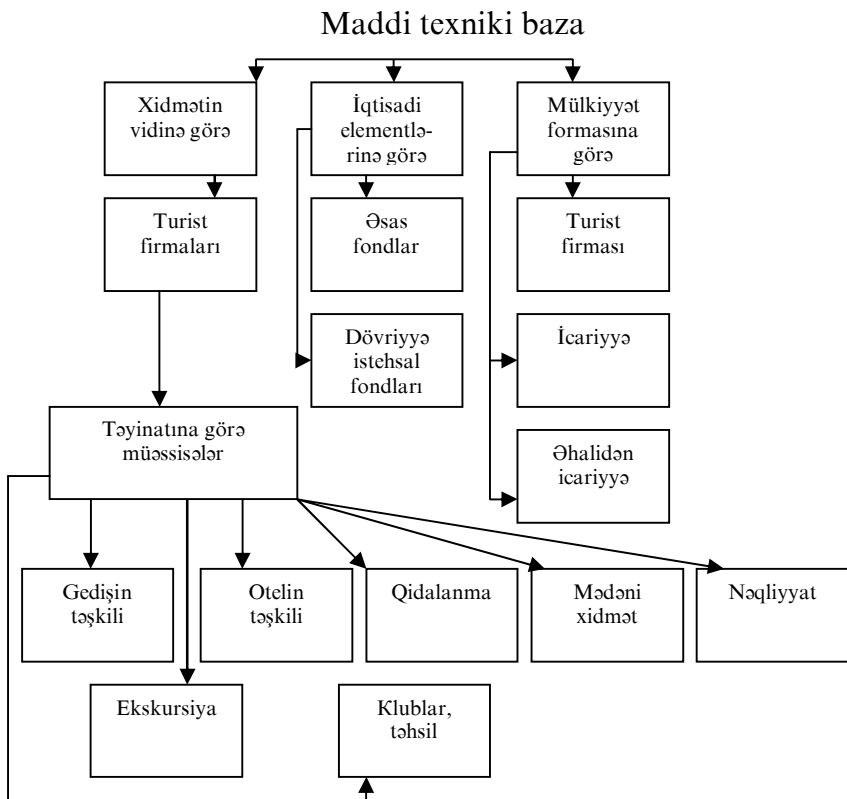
Maddi texniki baza

Xidmətin vidinə görə

İqtisadi elementlərinə görə

Mülkiyyət formasına görə

Turist firmaları

Əsas fondlar

Turist firması

Dövriyyə istehsal fondları

İcariyyə

Təyinatına görə müəssisələr

Əhalidən icariyyə

Gedişin təşkili

Otelin təşkili

Qidalanma

Mədəni xidmət

Nəqliyyat

Ekskursiya

Klublar, təhsil